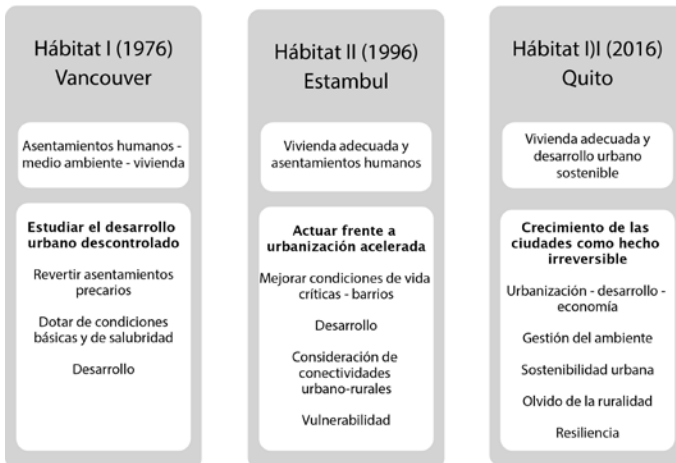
Hábitat I (1976)
Vancouver

Asentamientos humanos - medio ambiente - vivienda

**Estudiar el desarrollo urbano descontrolado**

Revertir asentamientos precarios

Dotar de condiciones básicas y de salubridad

Desarrollo

Hábitat II (1996)
Estambul

Vivienda adecuada y asentamientos humanos

**Actuar frente a urbanización acelerada**

Mejorar condiciones de vida críticas - barrios

Desarrollo

Consideración de conectividades urbano-rurales

Vulnerabilidad

Hábitat I)I (2016)
Quito

Vivienda adecuada y desarrollo urbano sostenible

**Crecimiento de las ciudades como hecho irreversible**

Urbanización - desarrollo - economía

Gestión del ambiente

Sostenibilidad urbana

Olvido de la ruralidad

Resiliencia